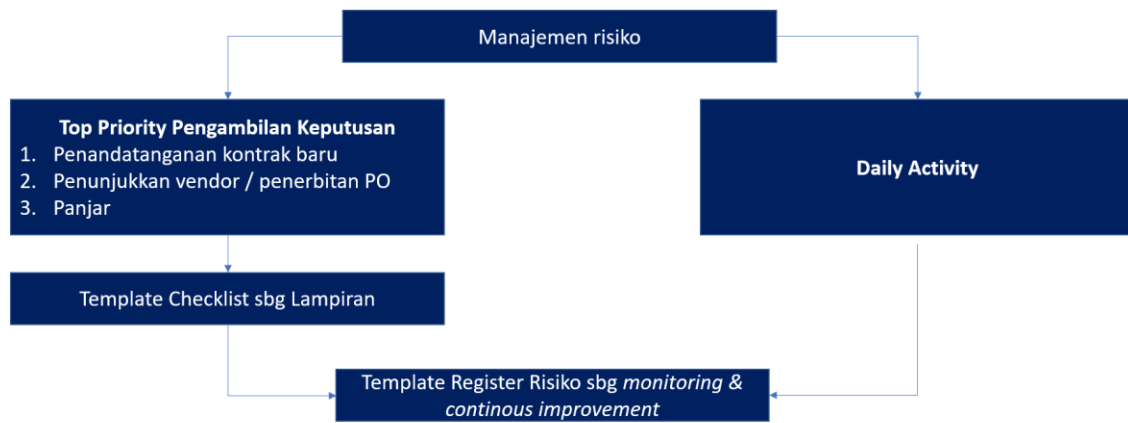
Manajemen risiko

Top Priority Pengambilan Keputusan
1. Penandatanganan kontrak baru
2. Penunjukkan vendor / penerbitan PO
3. Panjar

Daily Activity

Template Checklist sbg Lampiran

Template Register Risiko sbg *monitoring & continous improvement*